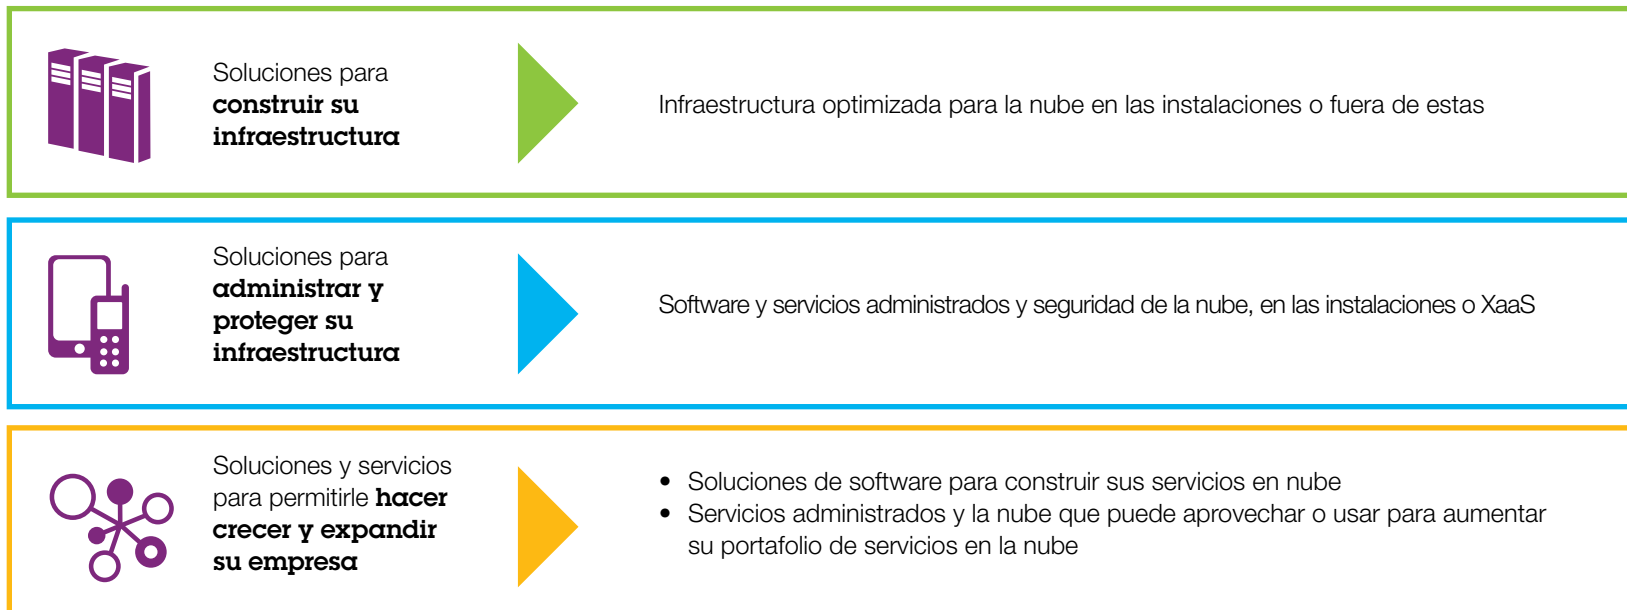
Soluciones para **construir su infraestructura**

Infraestructura optimizada para la nube en las instalaciones o fuera de estas

Soluciones para **administrar y proteger su infraestructura**

Software y servicios administrados y seguridad de la nube, en las instalaciones o XaaS

Soluciones y servicios para permitirle **hacer crecer y expandir su empresa**

- Soluciones de software para construir sus servicios en nube
- Servicios administrados y la nube que puede aprovechar o usar para aumentar su portafolio de servicios en la nube